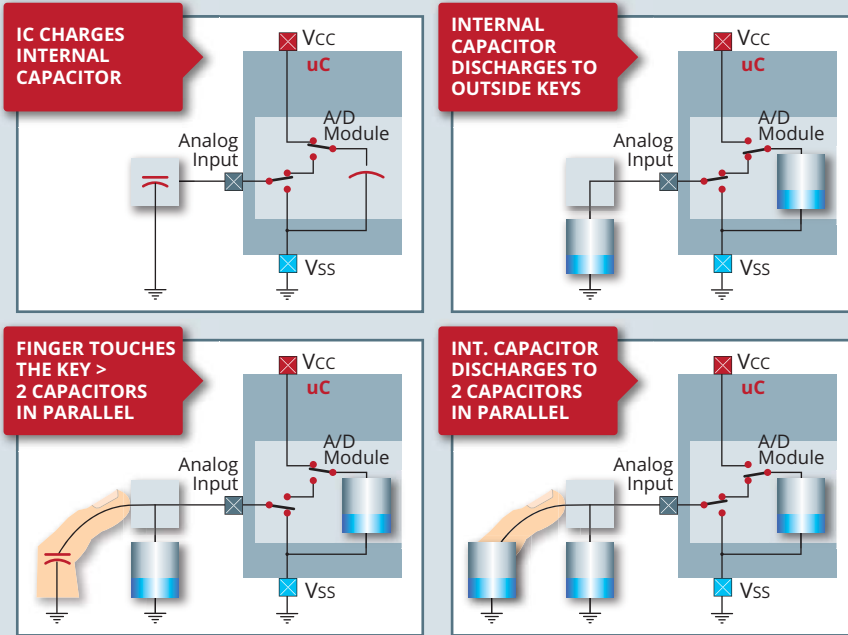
IC CHARGES INTERNAL CAPACITOR

Vcc
uC
A/D Module
Analog Input
Vss

INTERNAL CAPACITOR DISCHARGES TO OUTSIDE KEYS

Vcc
uC
A/D Module
Analog Input
Vss

FINGER TOUCHES THE KEY > 2 CAPACITORS IN PARALLEL

Vcc
uC
A/D Module
Analog Input
Vss

INT. CAPACITOR DISCHARGES TO 2 CAPACITORS IN PARALLEL

Vcc
uC
A/D Module
Analog Input
Vss